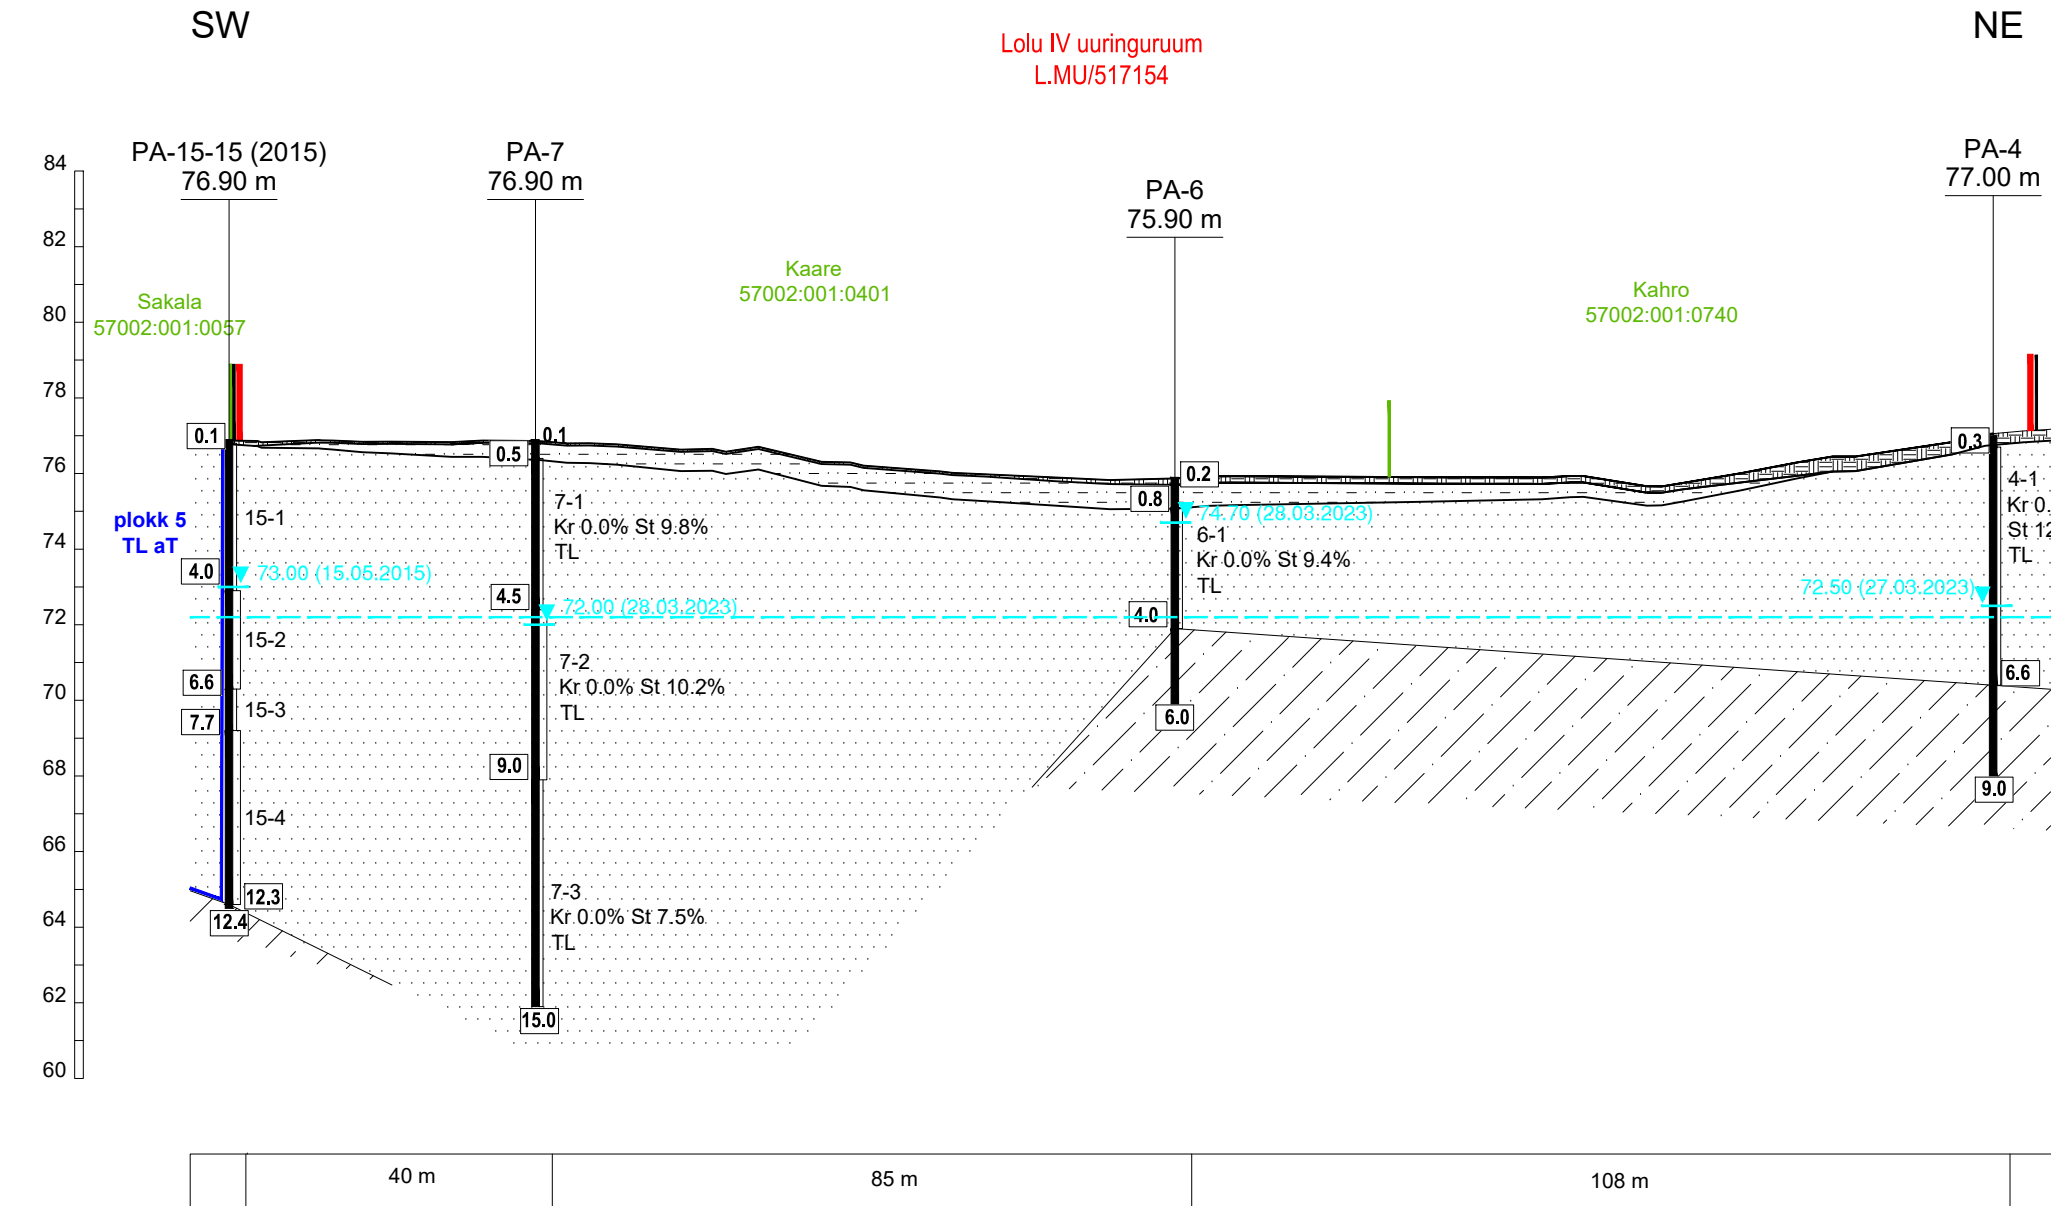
SW

Lolu IV uuringuruum
L.MU/517154

NE

84
82
80
78
76
74
72
70
68
66
64
62
60

PA-15-15 (2015)
76.90 m

PA-7
76.90 m

PA-6
75.90 m

PA-4
77.00 m

Sakala
57002:001:0057

Kaare
57002:001:0401

Kahro
57002:001:0740

0.1
0.5
0.1
0.2
0.8
0.3

plokk 5
TL aT

15-1
4.0
73.00 (15.05.2015)
15-2
6.6
15-3
7.7
15-4
12.3
12.4

7-1
Kr 0.0% St 9.8%
TL
4.5
72.00 (28.03.2023)
7-2
Kr 0.0% St 10.2%
TL
9.0
7-3
Kr 0.0% St 7.5%
TL
15.0

74.70 (28.03.2023)
6-1
Kr 0.0% St 9.4%
TL
4.0
6.0

4-1
Kr 0.
St 12
TL
72.50 (27.03.2023)
6.6
9.0

40 m
85 m
108 m